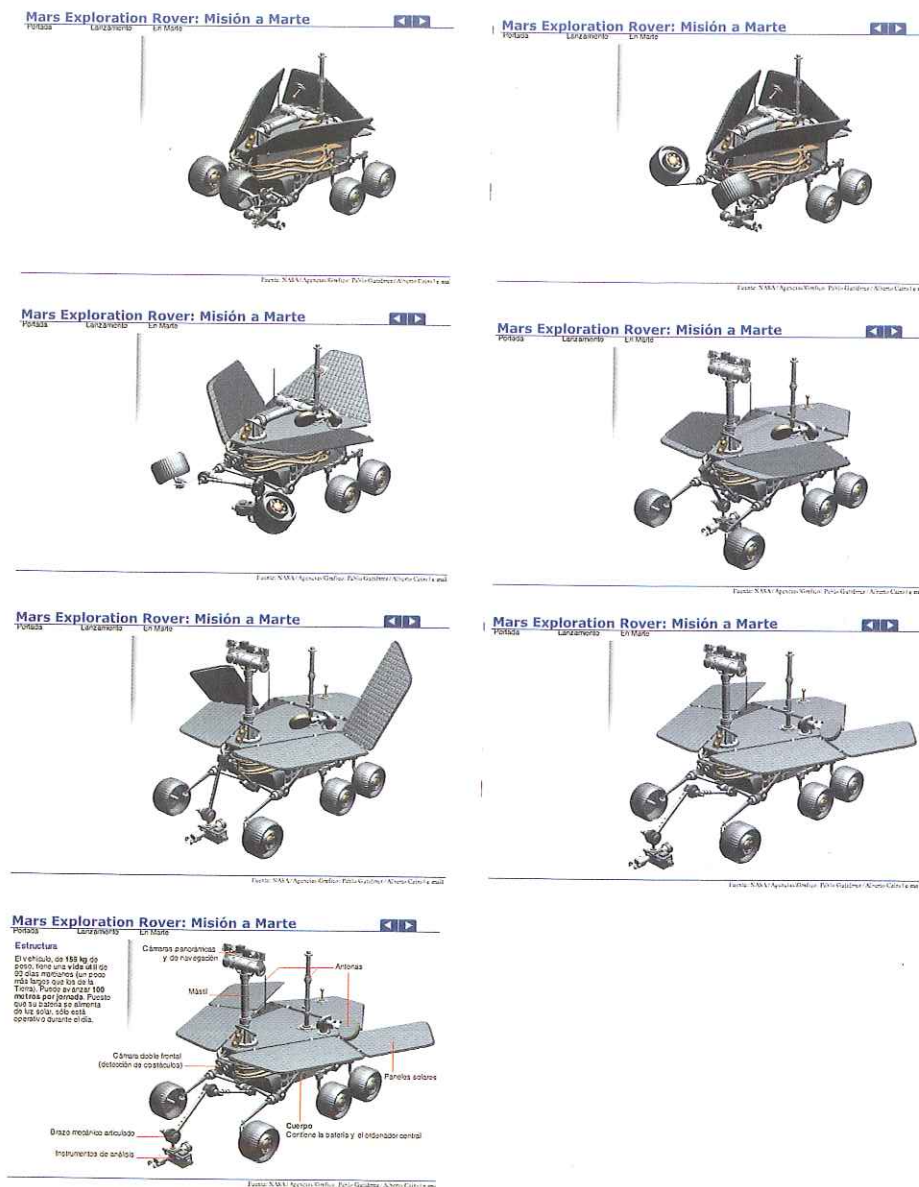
Mars Exploration Rover: Misión a Marte
Portada Lanzamiento En Marte

Fuente: NASA / Agencias Gráfico: Pablo Gutiérrez / Alberto Cairo / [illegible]

Mars Exploration Rover: Misión a Marte
Portada Lanzamiento En Marte

Fuente: NASA / Agencias Gráfico: Pablo Gutiérrez / Alberto Cairo / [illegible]

Mars Exploration Rover: Misión a Marte
Portada Lanzamiento En Marte

Fuente: NASA / Agencias Gráfico: Pablo Gutiérrez / Alberto Cairo / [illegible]

Mars Exploration Rover: Misión a Marte
Portada Lanzamiento En Marte

Fuente: NASA / Agencias Gráfico: Pablo Gutiérrez / Alberto Cairo / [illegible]

Mars Exploration Rover: Misión a Marte
Portada Lanzamiento En Marte

Fuente: NASA / Agencias Gráfico: Pablo Gutiérrez / Alberto Cairo / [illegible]

Mars Exploration Rover: Misión a Marte
Portada Lanzamiento En Marte

Fuente: NASA / Agencias Gráfico: Pablo Gutiérrez / Alberto Cairo / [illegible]

Mars Exploration Rover: Misión a Marte
Portada Lanzamiento En Marte

Estructura
El vehículo, de 185 kg de peso, tiene una vida útil de 90 días marcianos (un poco más largos que los de la Tierra). Puede avanzar 100 metros por jornada. Puesto que su batería se alimenta de luz solar, sólo está operativo durante el día.

Cámaras panorámicas y de navegación
Antenas
Mástil
Cámara doble frontal (detección de obstáculos)
Paneles solares
Brazo mecánico articulado
Instrumentos de análisis
Cuerpo
Contiene la batería y el ordenador central

Fuente: NASA / Agencias Gráfico: Pablo Gutiérrez / Alberto Cairo / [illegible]